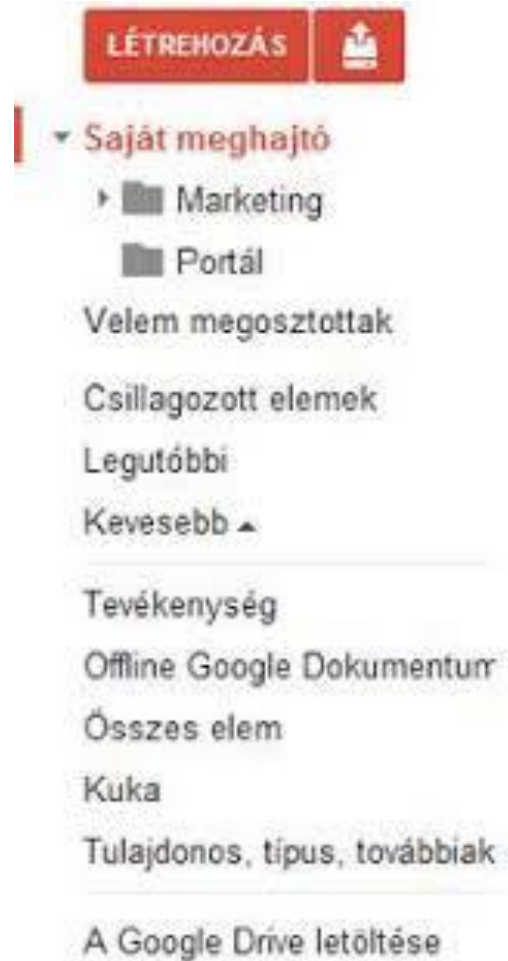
LÉTREHOZÁS

Saját meghajtó
Marketing
Portál
Velem megosztottak
Csillagozott elemek
Legutóbbi
Kevesebb

Tevékenység
Offline Google Dokumentum
Összes elem
Kuka
Tulajdonos, típus, továbbiak

A Google Drive letöltése